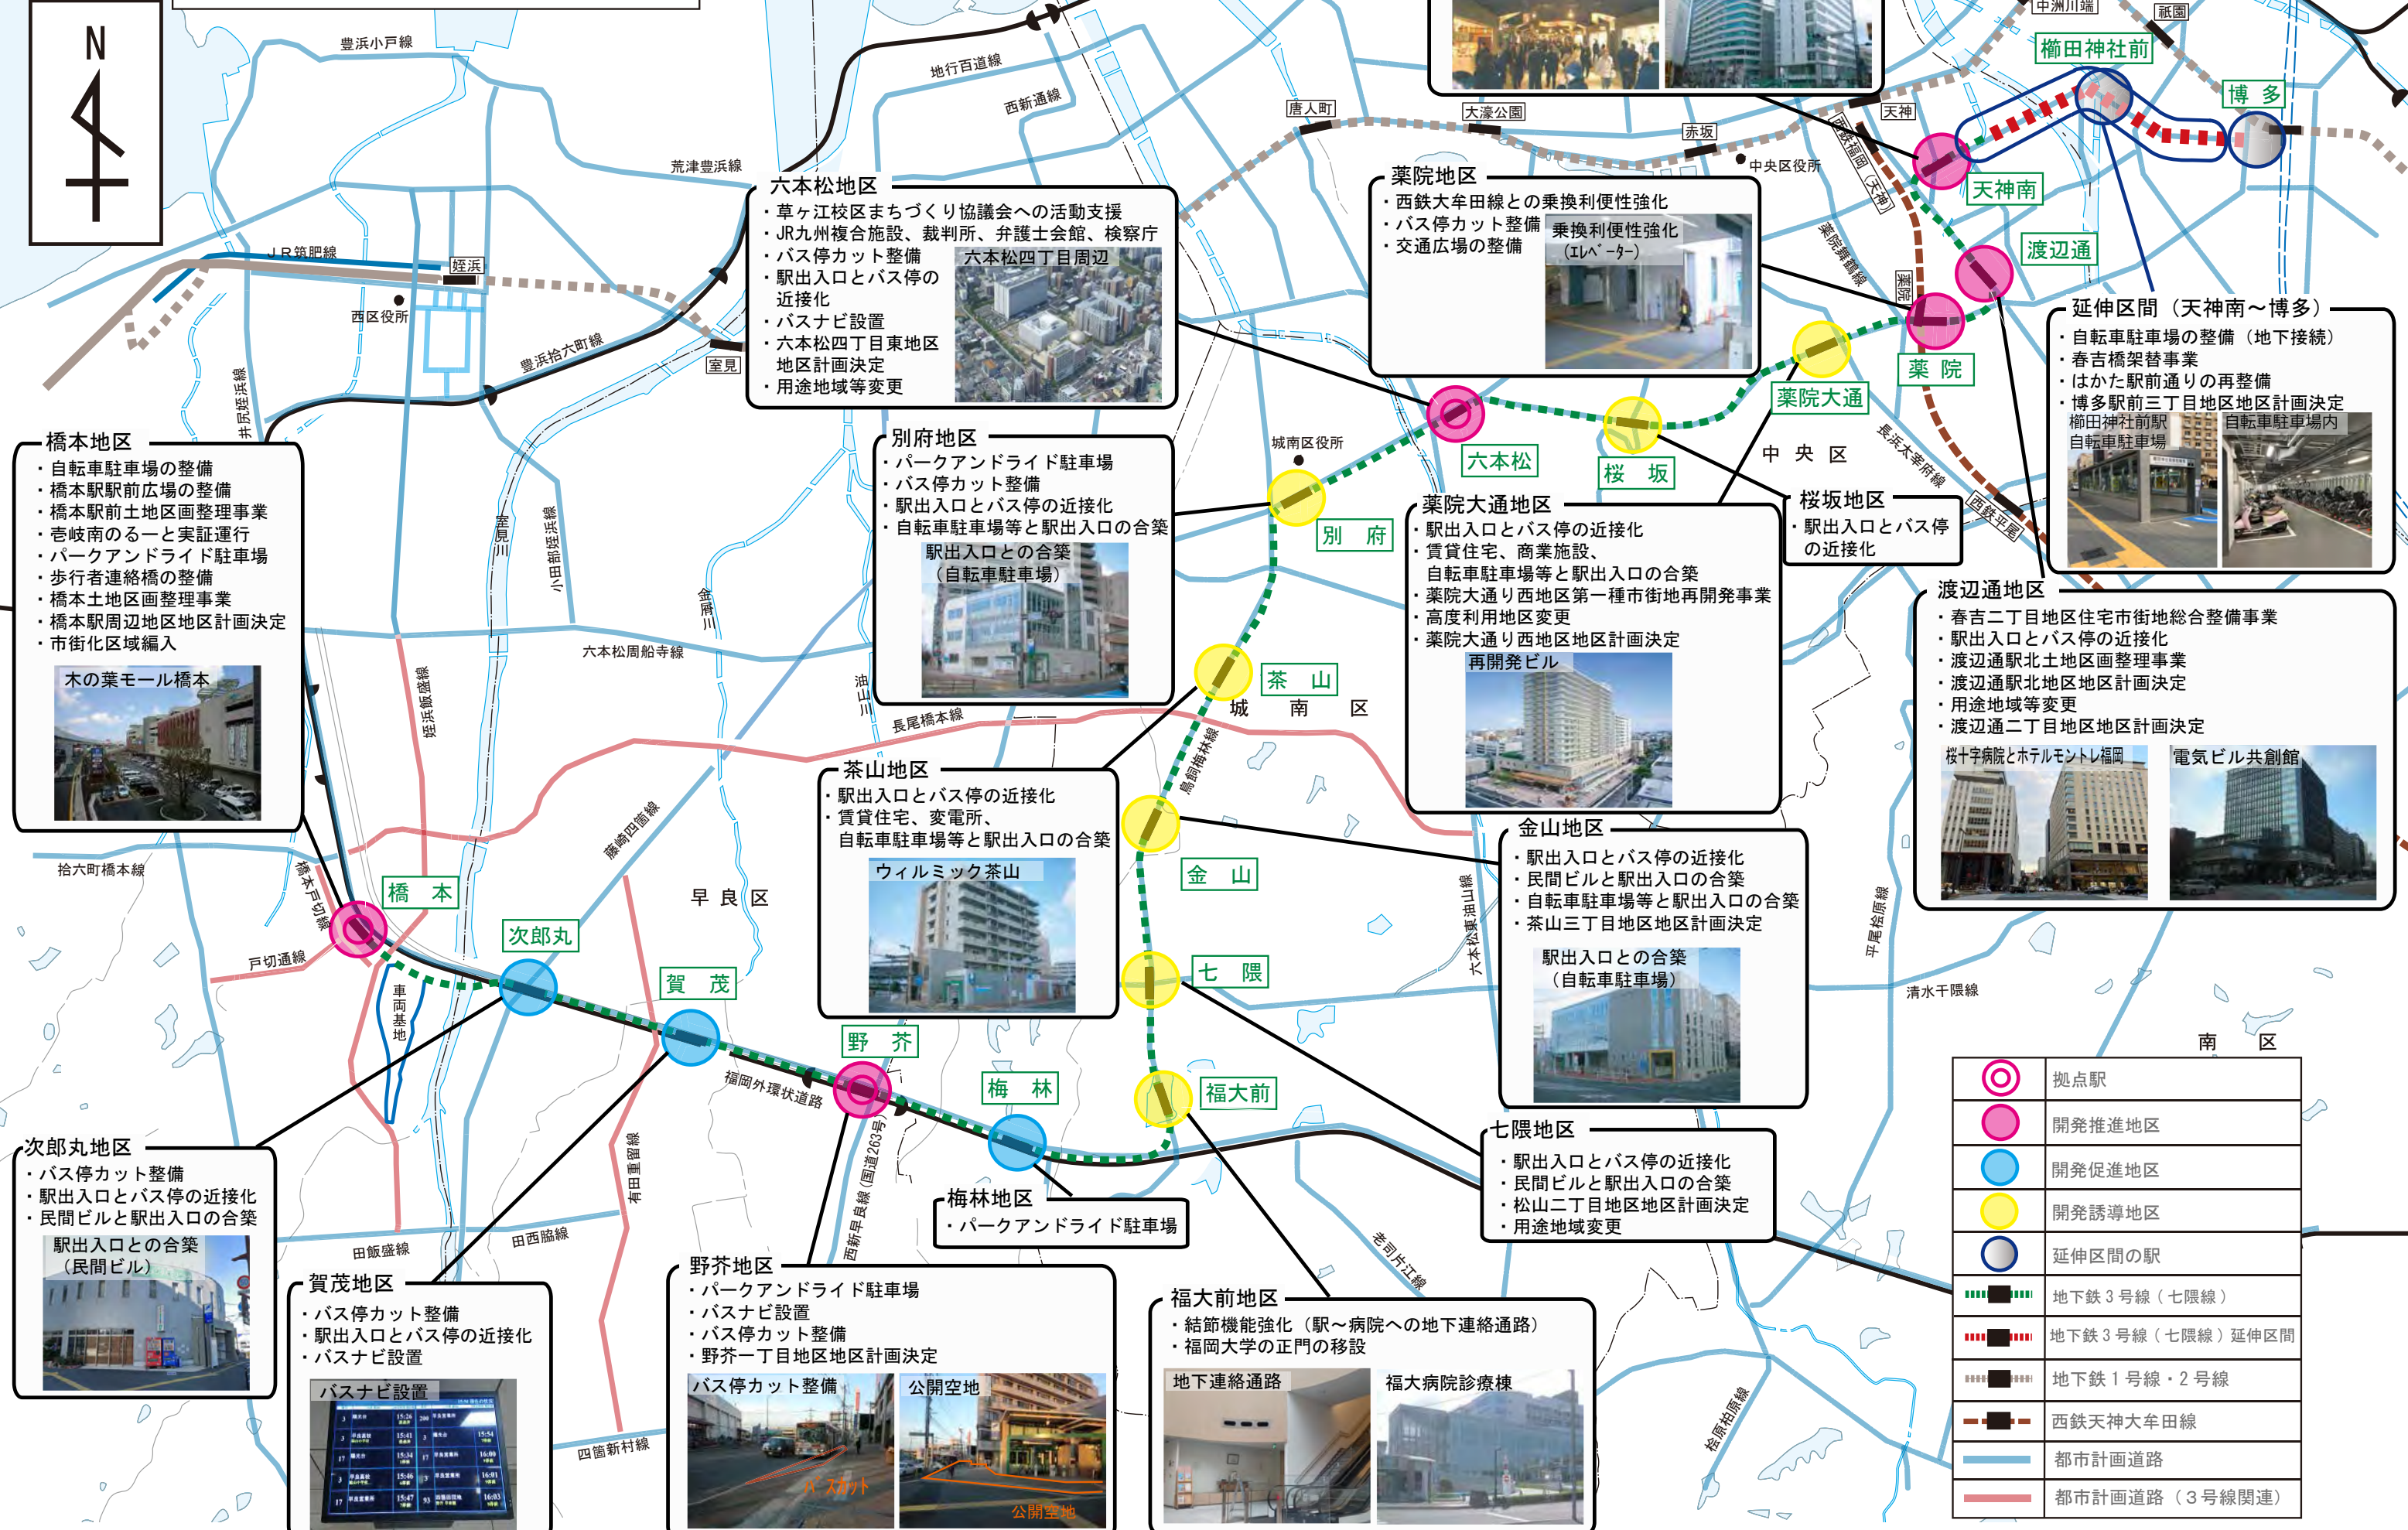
N

豊浜小戸線
地行百道線
西新通線
荒津豊浜線
唐人町
大濠公園
赤坂
天神
中洲川端
祇園
櫛田神社前
博多
中央区役所
JR筑肥線
姪浜
西区役所
豊浜拾六町線
室見
井尻姪浜線

六本松地区
・草ヶ江校区まちづくり協議会への活動支援
・JR九州複合施設、裁判所、弁護士会館、検察庁
・バス停カット整備
・駅出入口とバス停の近接化
・バスナビ設置
・六本松四丁目東地区地区計画決定
・用途地域等変更
六本松四丁目周辺

薬院地区
・西鉄大牟田線との乗換利便性強化
・バス停カット整備
・交通広場の整備
乗換利便性強化（エレベーター）

天神南
渡辺通
薬院
薬院大通
六本松
桜坂
別府
茶山
金山
七隈
福大前
梅林
野芥
賀茂
次郎丸
橋本

延伸区間（天神南～博多）
・自転車駐車場の整備（地下接続）
・春吉橋架替事業
・はかた駅前通りの再整備
・博多駅前三丁目地区地区計画決定
櫛田神社前駅自転車駐車場
自転車駐車場内

橋本地区
・自転車駐車場の整備
・橋本駅駅前広場の整備
・橋本駅前土地区画整理事業
・壱岐南のるーとと実証運行
・パークアンドライド駐車場
・歩行者連絡橋の整備
・橋本土地区画整理事業
・橋本駅周辺地区地区計画決定
・市街化区域編入
木の葉モール橋本

別府地区
・パークアンドライド駐車場
・バス停カット整備
・駅出入口とバス停の近接化
・自転車駐車場等と駅出入口の合築
駅出入口との合築（自転車駐車場）

城南区役所
薬院大通地区
・駅出入口とバス停の近接化
・賃貸住宅、商業施設、自転車駐車場等と駅出入口の合築
・薬院大通り西地区第一種市街地再開発事業
・高度利用地区変更
・薬院大通り西地区地区計画決定
再開発ビル

中央区
桜坂地区
・駅出入口とバス停の近接化
西鉄平尾
長浜太宰府線
薬院舞鶴線
西鉄福岡（天神）

渡辺通地区
・春吉二丁目地区住宅市街地総合整備事業
・駅出入口とバス停の近接化
・渡辺通駅北土地区画整理事業
・渡辺通駅北地区地区計画決定
・用途地域等変更
・渡辺通二丁目地区地区計画決定
桜十字病院とホテルモントレ福岡
電気ビル共創館

室見川
小田部姪浜線
金屑川
六本松周船寺線
油山川
長尾橋本線
姪浜飯盛線
城南区
鳥飼梅林線
茶山地区
・駅出入口とバス停の近接化
・賃貸住宅、変電所、自転車駐車場等と駅出入口の合築
ウィルミック茶山

金山地区
・駅出入口とバス停の近接化
・民間ビルと駅出入口の合築
・自転車駐車場等と駅出入口の合築
・茶山三丁目地区地区計画決定
駅出入口との合築（自転車駐車場）

拾六町橋本線
橋本戸切線
戸切通線
藤崎四箇線
早良区
車両基地
六本松東油山線
平尾浄水線
清水干隈線
南区

福岡外環状道路
有田重留線
西新早良線（国道263号）

次郎丸地区
・バス停カット整備
・駅出入口とバス停の近接化
・民間ビルと駅出入口の合築
駅出入口との合築（民間ビル）

田飯盛線
田西脇線
四箇新村線

賀茂地区
・バス停カット整備
・駅出入口とバス停の近接化
・バスナビ設置
バスナビ設置

野芥地区
・パークアンドライド駐車場
・バスナビ設置
・バス停カット整備
・野芥一丁目地区地区計画決定
バス停カット整備
公開空地
バスカット
公開空地

梅林地区
・パークアンドライド駐車場

七隈地区
・駅出入口とバス停の近接化
・民間ビルと駅出入口の合築
・松山二丁目地区地区計画決定
・用途地域変更

老司片江線
桧原柏原線

福大前地区
・結節機能強化（駅～病院への地下連絡通路）
・福岡大学の正門の移設
地下連絡通路
福大病院診療棟

| | |
|---|---|
| ◎ | 拠点駅 |
| ● | 開発推進地区 |
| ● | 開発促進地区 |
| ● | 開発誘導地区 |
| ● | 延伸区間の駅 |
| | 地下鉄３号線（七隈線） |
| | 地下鉄３号線（七隈線）延伸区間 |
| | 地下鉄１号線・２号線 |
| | 西鉄天神大牟田線 |
| | 都市計画道路 |
| | 都市計画道路（３号線関連） |